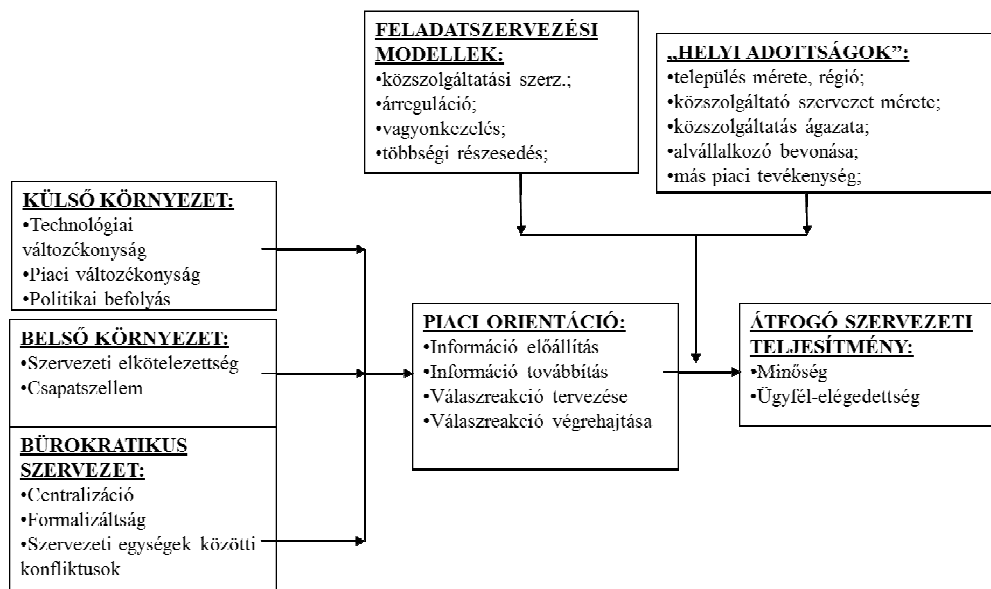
FELADATSZERVEZÉSI MODELLEK:
•közszolgáltatási szerz.;
•árreguláció;
•vagyonkezelés;
•többségi részesedés;

„HELYI ADOTTSÁGOK":
•település mérete, régió;
•közszolgáltató szervezet mérete;
•közszolgáltatás ágazata;
•alvállalkozó bevonása;
•más piaci tevékenység;

KÜLSŐ KÖRNYEZET:
•Technológiai változékonyság
•Piaci változékonyság
•Politikai befolyás

BELSŐ KÖRNYEZET:
•Szervezeti elkötelezettség
•Csapatszellem

BÜROKRATIKUS SZERVEZET:
•Centralizáció
•Formalizáltság
•Szervezeti egységek közötti konfliktusok

PIACI ORIENTÁCIÓ:
•Információ előállítás
•Információ továbbítás
•Válaszreakció tervezése
•Válaszreakció végrehajtása

ÁTFOGÓ SZERVEZETI TELJESÍTMÉNY:
•Minőség
•Ügyfél-elégedettség